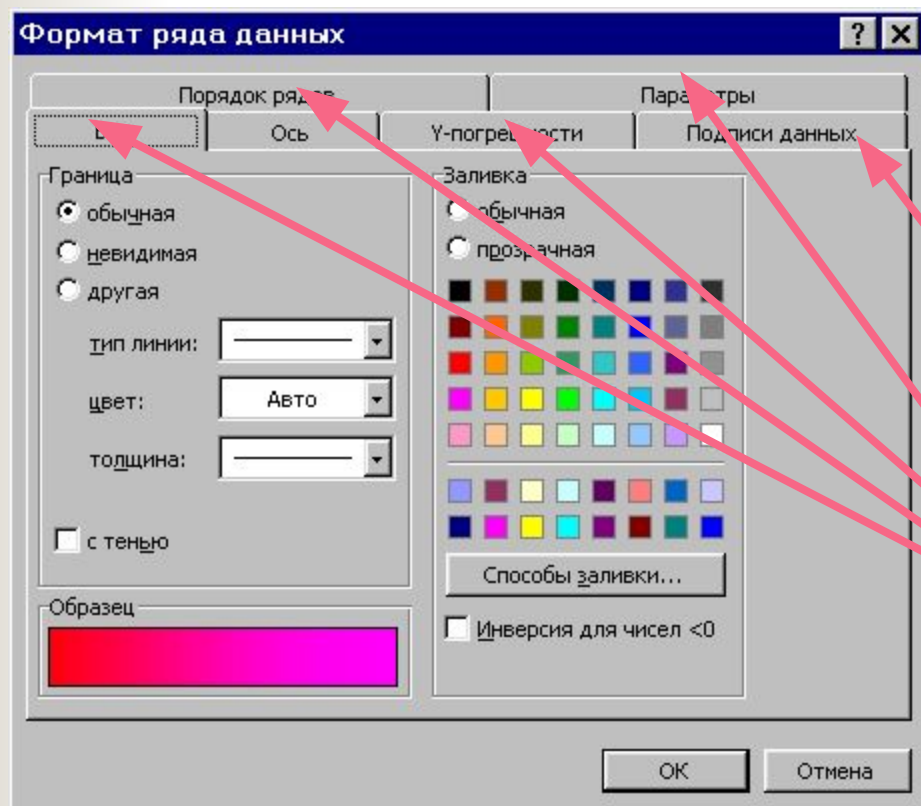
Формат ряда данных

?

Порядок рядов

Параметры

Вид

Ось

Y-погрешности

Подписи данных

Граница

обычная

невидимая

другая

тип линии:

цвет:

Авто

толщина:

с тенью

Заливка

обычная

прозрачная

Способы заливки...

Инверсия для чисел <0

Образец

ОК

Отмена